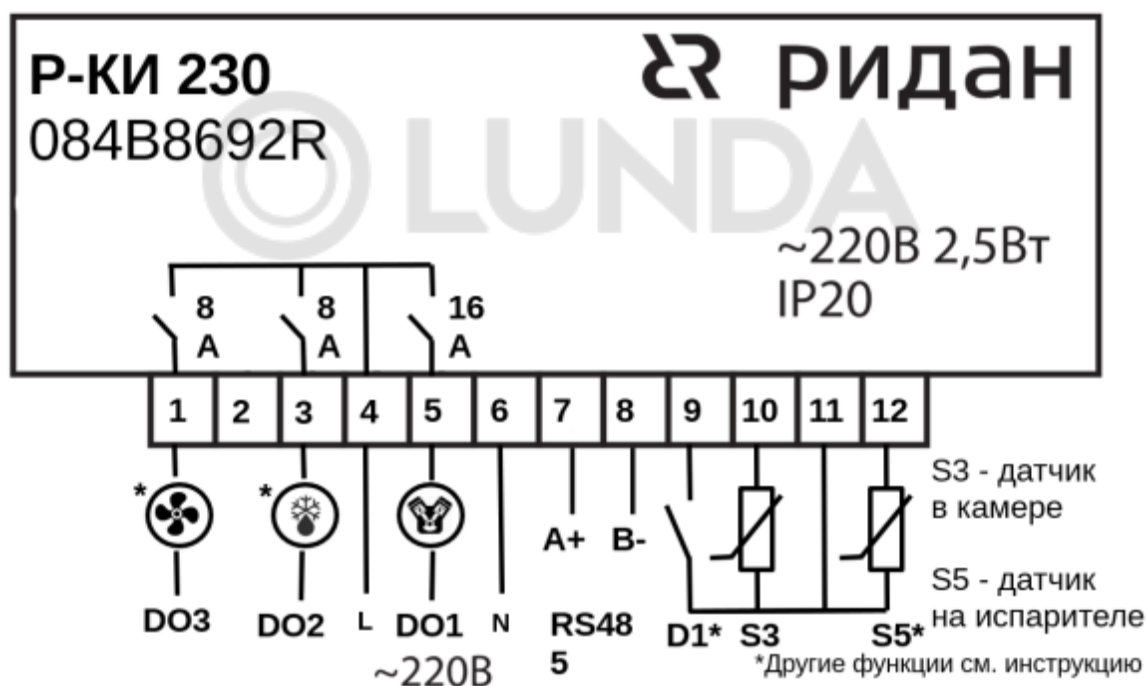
Р-КИ 230
084B8692R

ридан

LUNDA

~220В 2,5Вт
IP20

8 A
8 A
16 A

| 1 | 2 | 3 | 4 | 5 | 6 | 7 | 8 | 9 | 10 | 11 | 12 |
|---|---|---|---|---|---|---|---|---|---|---|---|

*
*

A+ B-

S3 - датчик в камере

S5 - датчик на испарителе

DO3 DO2 L DO1 N RS485 D1* S3 S5*

~220В

*Другие функции см. инструкцию